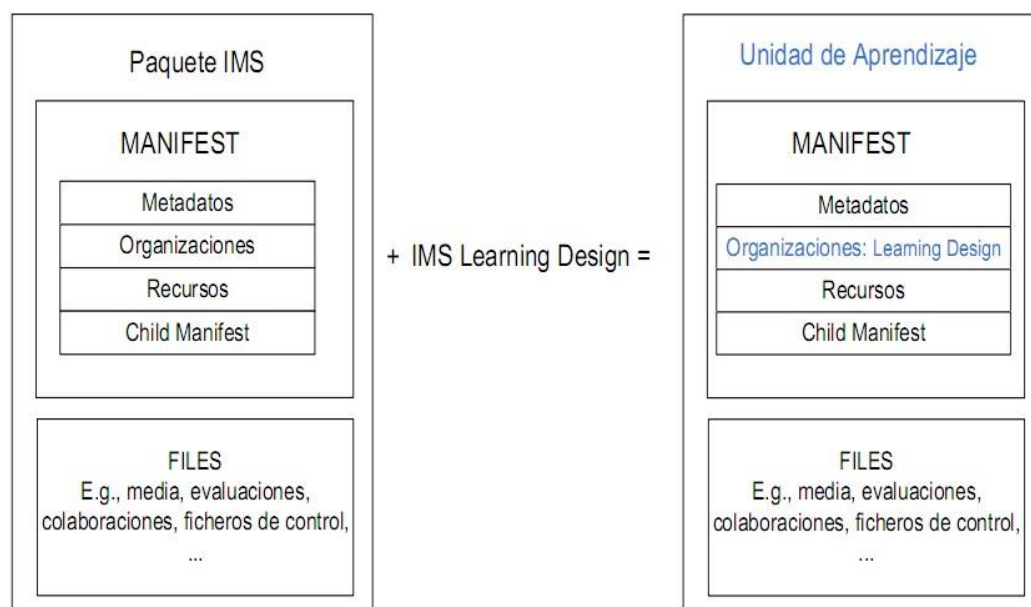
Paquete IMS

MANIFEST

Metadatos

Organizaciones

Recursos

Child Manifest

FILES
E.g., media, evaluaciones, colaboraciones, ficheros de control, ...

+ IMS Learning Design =

Unidad de Aprendizaje

MANIFEST

Metadatos

Organizaciones: Learning Design

Recursos

Child Manifest

FILES
E.g., media, evaluaciones, colaboraciones, ficheros de control, ...